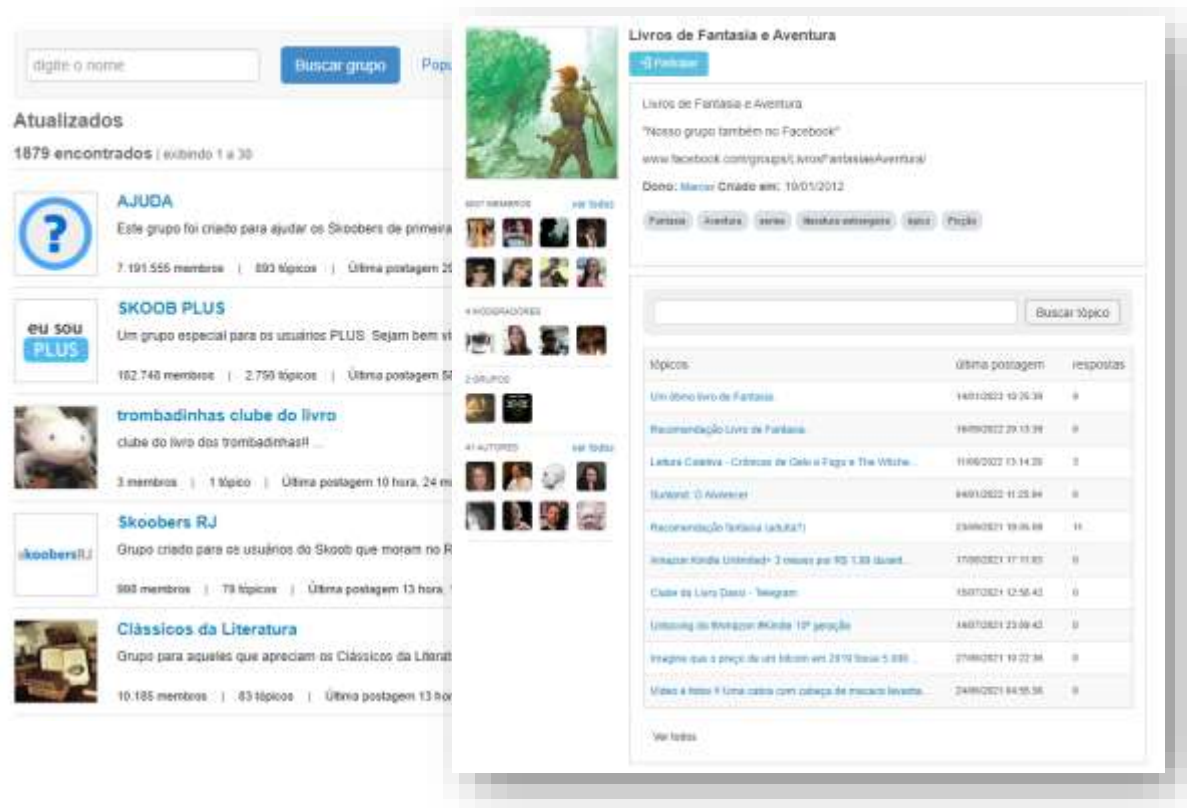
digite o nome

Buscar grupo

Popu

Atualizados

1879 encontrados | exibindo 1 a 30

AJUDA

Este grupo foi criado para ajudar os Skoobers de primeira

7.191.555 membros | 893 tópicos | Última postagem 2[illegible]

eu sou PLUS

SKOOB PLUS

Um grupo especial para os usuários PLUS. Sejam bem vi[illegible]

182.748 membros | 2.759 tópicos | Última postagem 5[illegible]

trombadinhas clube do livro

clube do livro dos trombadinhas!! ...

3 membros | 1 tópico | Última postagem 10 hora, 24 m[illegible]

skoobersRJ

Skoobers RJ

Grupo criado para os usuários do Skoob que moram no R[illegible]

980 membros | 79 tópicos | Última postagem 13 hora, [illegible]

Clássicos da Literatura

Grupo para aqueles que apreciam os Clássicos da Literat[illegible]

10.185 membros | 83 tópicos | Última postagem 13 ho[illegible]

Livros de Fantasia e Aventura

Participar

Livros de Fantasia e Aventura

"Nosso grupo também no Facebook"

www.facebook.com/groups/LivrosFantasiaeAventura/

Dono: Marcio Criado em: 10/01/2012

Fantasia Aventura series literatura estrangeira livros Ficção

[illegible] MEMBROS ver todos

4 MODERADORES

2 GRUPOS

41 AUTORES ver todos

Buscar tópico

| tópicos | última postagem | respostas |
|---|---|---|
| Um ótimo livro de Fantasia | 14/01/2023 10:26:39 | 0 |
| Recomendação Livro de Fantasia | 16/09/2022 20:13:39 | 0 |
| Leitura Coletiva - Crônicas de Gelo e Fogo e The Witche... | 11/06/2022 13:14:35 | 3 |
| Sunbond: O Alvorecer | 04/01/2022 11:25:04 | 0 |
| Recomendação fantasia (adulta?) | 23/09/2021 19:06:08 | 11 |
| Amazon Kindle Unlimited+ 3 meses por R$ 1,99 (quand... | 17/09/2021 17:11:03 | 0 |
| Clube do Livro Darci - Telegram | 15/07/2021 12:58:43 | 0 |
| Unboxing do #Amazon #Kindle 10ª geração | 14/07/2021 23:09:42 | 0 |
| Imagine que o preço de um bitcoin em 2019 fosse 5.000... | 27/06/2021 19:22:36 | 0 |
| Vídeo e fotos !! Uma cabra com cabeça de macaco levanta... | 24/06/2021 04:55:36 | 0 |

Ver todos